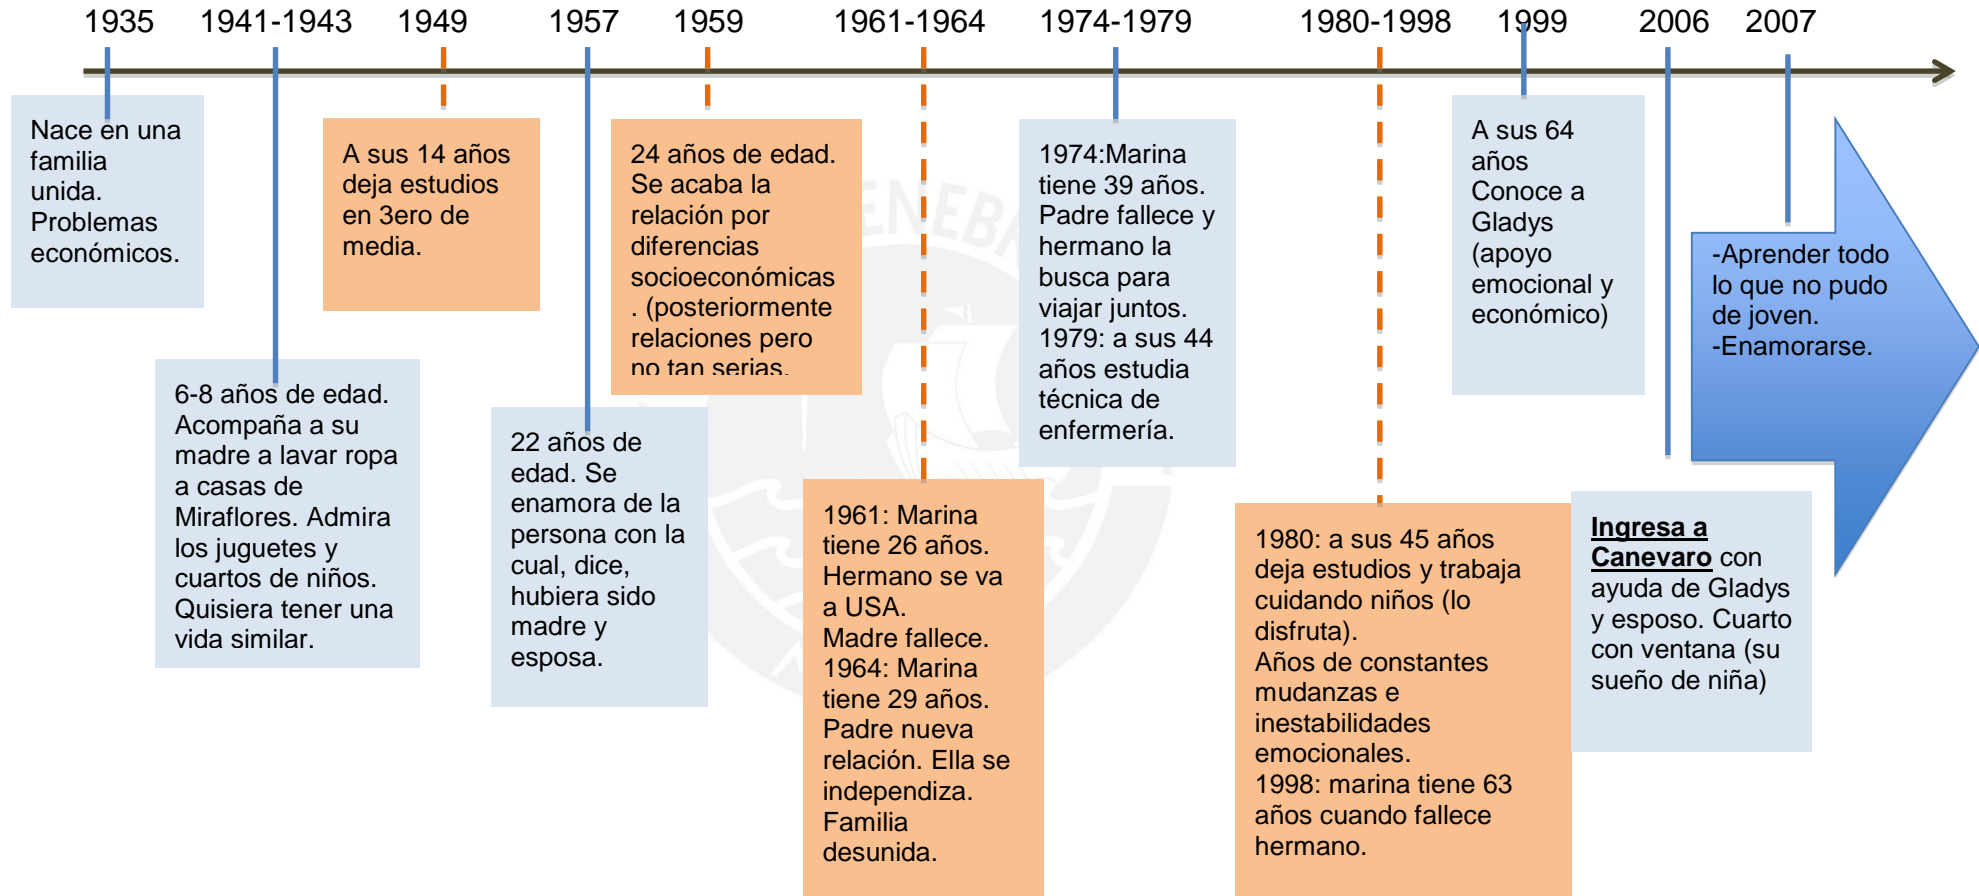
1935 1941-1943 1949 1957 1959 1961-1964 1974-1979 1980-1998 1999 2006 2007

Nace en una familia unida. Problemas económicos.

6-8 años de edad. Acompaña a su madre a lavar ropa a casas de Miraflores. Admira los juguetes y cuartos de niños. Quisiera tener una vida similar.

A sus 14 años deja estudios en 3ero de media.

22 años de edad. Se enamora de la persona con la cual, dice, hubiera sido madre y esposa.

24 años de edad. Se acaba la relación por diferencias socioeconómicas. (posteriormente relaciones pero no tan serias.

1961: Marina tiene 26 años. Hermano se va a USA. Madre fallece. 1964: Marina tiene 29 años. Padre nueva relación. Ella se independiza. Familia desunida.

1974:Marina tiene 39 años. Padre fallece y hermano la busca para viajar juntos. 1979: a sus 44 años estudia técnica de enfermería.

1980: a sus 45 años deja estudios y trabaja cuidando niños (lo disfruta). Años de constantes mudanzas e inestabilidades emocionales. 1998: marina tiene 63 años cuando fallece hermano.

A sus 64 años Conoce a Gladys (apoyo emocional y económico)

Ingresa a Canevaro con ayuda de Gladys y esposo. Cuarto con ventana (su sueño de niña)

-Aprender todo lo que no pudo de joven. -Enamorarse.